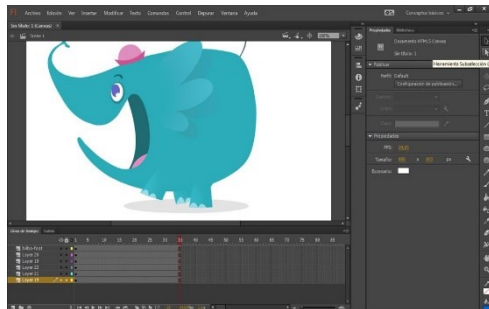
Archivo Edición Ver Insertar Modificar Texto Comandos Control Depurar Ventana Ayuda

Conceptos básicos

Sin título-1 (Canvas)

Escena 1

Propiedades Bibliotecas

Documento HTML5 Canvas

Sin título-1

Herramienta Subselección

Publicar

Perfil: Default

Configuración de publicación...

Propiedades

FPS: 24,00

Tamaño: 550 x 400 px

Escenario:

Línea de tiempo Salida

Dibujo-final
Layer 24
Layer 18
Layer 22
Layer 21
Layer 19

1 5 10 15 20 25 30 35 40 45 50 55 60 65 70 75 80 85